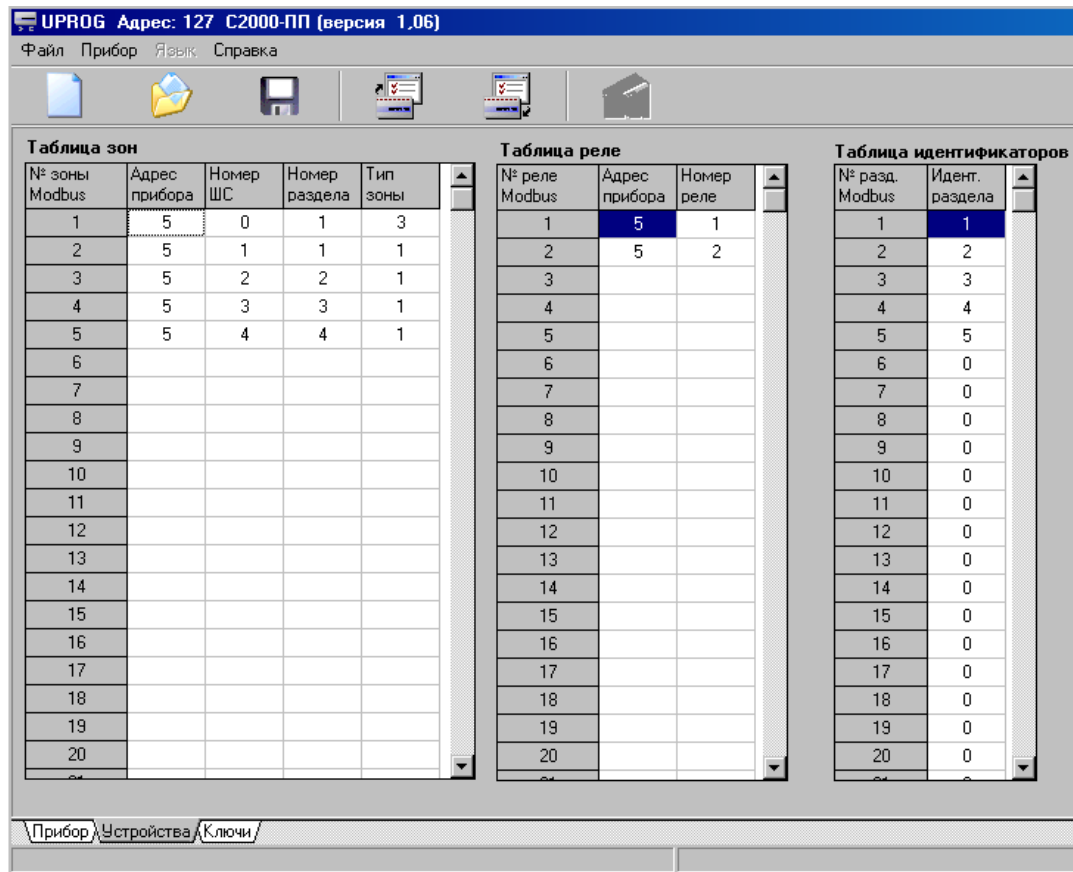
UPROG Адрес: 127 С2000-ПП (версия 1,06)

Файл Прибор Язык Справка

Таблица зон

| № зоны Modbus | Адрес прибора | Номер ШС | Номер раздела | Тип зоны |
|---|---|---|---|---|
| 1 | 5 | 0 | 1 | 3 |
| 2 | 5 | 1 | 1 | 1 |
| 3 | 5 | 2 | 2 | 1 |
| 4 | 5 | 3 | 3 | 1 |
| 5 | 5 | 4 | 4 | 1 |
| 6 | | | | |
| 7 | | | | |
| 8 | | | | |
| 9 | | | | |
| 10 | | | | |
| 11 | | | | |
| 12 | | | | |
| 13 | | | | |
| 14 | | | | |
| 15 | | | | |
| 16 | | | | |
| 17 | | | | |
| 18 | | | | |
| 19 | | | | |
| 20 | | | | |

Таблица реле

| № реле Modbus | Адрес прибора | Номер реле |
|---|---|---|
| 1 | 5 | 1 |
| 2 | 5 | 2 |
| 3 | | |
| 4 | | |
| 5 | | |
| 6 | | |
| 7 | | |
| 8 | | |
| 9 | | |
| 10 | | |
| 11 | | |
| 12 | | |
| 13 | | |
| 14 | | |
| 15 | | |
| 16 | | |
| 17 | | |
| 18 | | |
| 19 | | |
| 20 | | |

Таблица идентификаторов

| № разд. Modbus | Идент. раздела |
|---|---|
| 1 | 1 |
| 2 | 2 |
| 3 | 3 |
| 4 | 4 |
| 5 | 5 |
| 6 | 0 |
| 7 | 0 |
| 8 | 0 |
| 9 | 0 |
| 10 | 0 |
| 11 | 0 |
| 12 | 0 |
| 13 | 0 |
| 14 | 0 |
| 15 | 0 |
| 16 | 0 |
| 17 | 0 |
| 18 | 0 |
| 19 | 0 |
| 20 | 0 |

Прибор Устройства Ключи